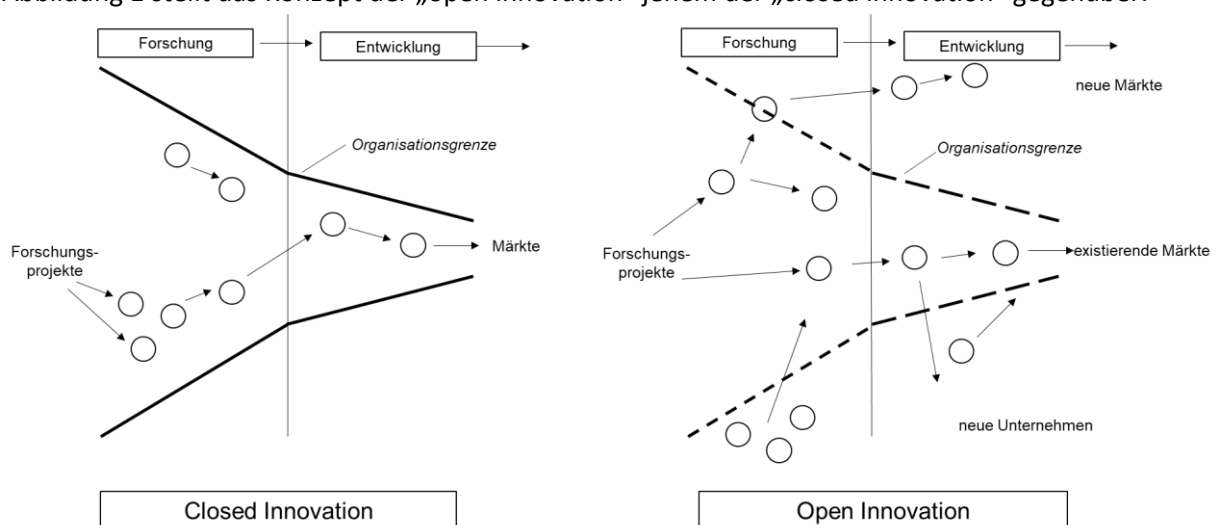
Abbildung 2 stellt das Konzept der „open innovation" jenem der „closed innovation" gegenüber

Forschung
Entwicklung
Organisationsgrenze
Forschungsprojekte
Märkte
Closed Innovation

Forschung
Entwicklung
neue Märkte
Organisationsgrenze
Forschungsprojekte
existierende Märkte
neue Unternehmen
Open Innovation